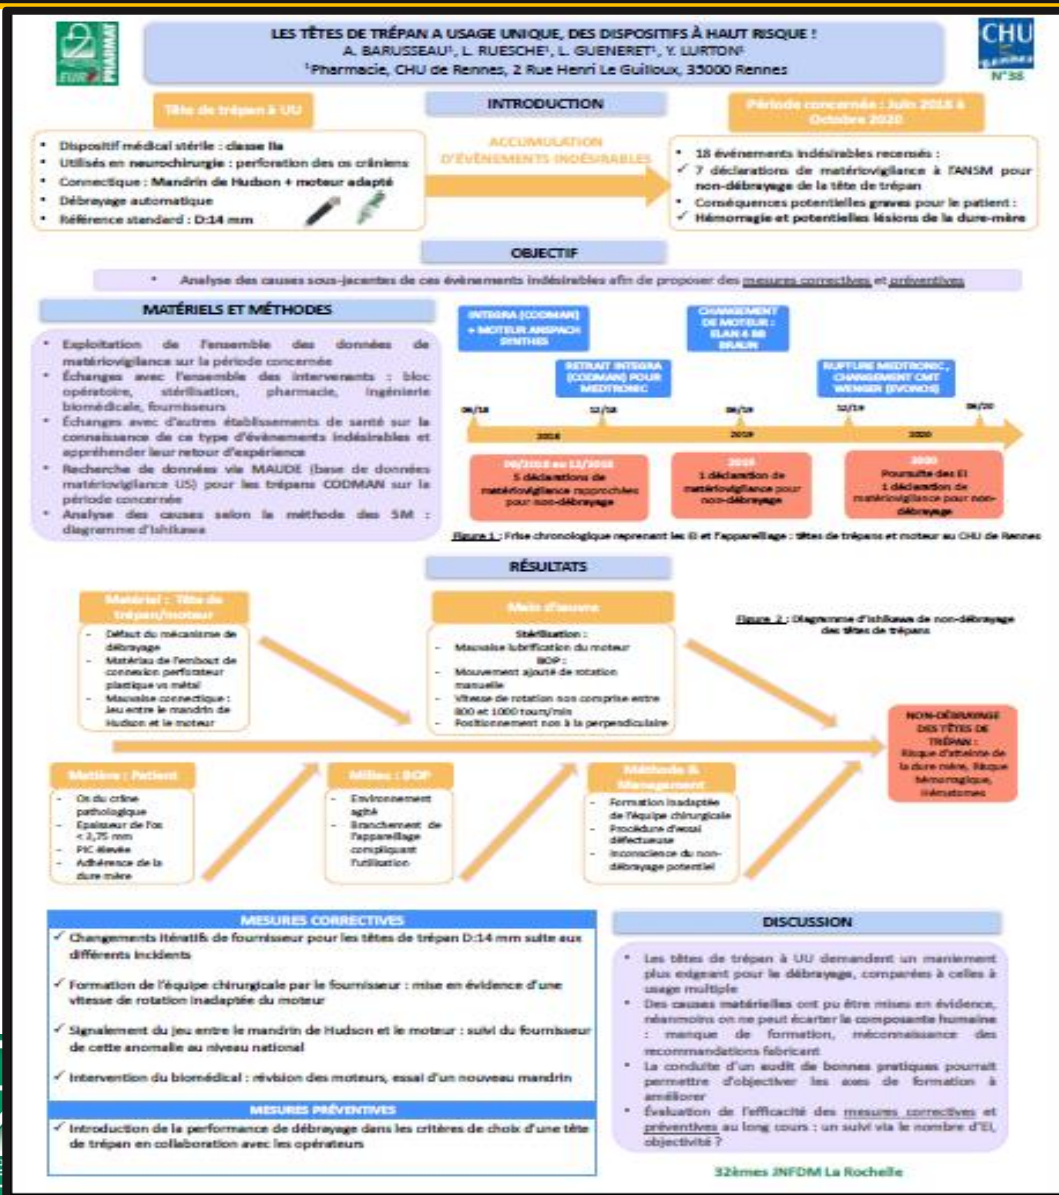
EURO PHARMAT

LES TÊTES DE TRÉPAN A USAGE UNIQUE, DES DISPOSITIFS À HAUT RISQUE !
A. BARUSSEAU¹, L. RUESCHE¹, L. GUENERET¹, Y. LURTON¹
¹Pharmacie, CHU de Rennes, 2 Rue Henri Le Guilloux, 35000 Rennes

CHU Rennes
N°38

Tête de trépan à UU

INTRODUCTION

Période concernée : Juin 2018 à Octobre 2020

- Dispositif médical stérile : classe IIa
- Utilisés en neurochirurgie : perforation des os crâniens
- Connectique : Mandrin de Hudson + moteur adapté
- Débrayage automatique
- Référence standard : D:14 mm

ACCUMULATION D'ÉVÈNEMENTS INDÉSIRABLES

- 18 événements indésirables recensés :
✓ 7 déclarations de matériovigilance à l'ANSM pour non-débrayage de la tête de trépan
- Conséquences potentielles graves pour le patient :
✓ Hémorragie et potentielles lésions de la dure-mère

OBJECTIF

- Analyse des causes sous-jacentes de ces évènements indésirables afin de proposer des mesures correctives et préventives

MATÉRIELS ET MÉTHODES

- Exploitation de l'ensemble des données de matériovigilance sur la période concernée
- Échanges avec l'ensemble des intervenants : bloc opératoire, stérilisation, pharmacie, ingénierie biomédicale, fournisseurs
- Échanges avec d'autres établissements de santé sur la connaissance de ce type d'événements indésirables et appréhender leur retour d'expérience
- Recherche de données via MAUDE (base de données matériovigilance US) pour les trépans CODMAN sur la période concernée
- Analyse des causes selon la méthode des 5M : diagramme d'Ishikawa

INTEGRA (CODMAN) + MOTEUR ANSPACH SYNTHES

RETRAIT INTEGRA (CODMAN) POUR MEDTRONIC

CHANGEMENT DE MOTEUR : ELAN 4 BB BRAUN

RUPTURE MEDTRONIC, CHANGEMENT CMT WENGER (EVONOS)

06/18 12/18 06/19 12/19 06/20
2018 2019 2020

06/2018 au 12/2018
5 déclarations de matériovigilance rapprochées pour non-débrayage

2019
1 déclaration de matériovigilance pour non-débrayage

2020
Poursuite des EI
1 déclaration de matériovigilance pour non-débrayage

Figure 1 : Frise chronologique reprenant les EI et l'appareillage : têtes de trépans et moteur au CHU de Rennes

RÉSULTATS

Matériel : Tête de trépan/moteur
- Défaut du mécanisme de débrayage
- Matériau de l'embout de connexion perforateur plastique vs métal
- Mauvaise connectique : Jeu entre le mandrin de Hudson et le moteur

Main d'oeuvre
Stérilisation :
- Mauvaise lubrification du moteur
BOP :
- Mouvement ajouté de rotation manuelle
- Vitesse de rotation non comprise entre 800 et 1000 tours/min
- Positionnement non à la perpendiculaire

Figure 2 : Diagramme d'Ishikawa de non-débrayage des têtes de trépans

NON-DÉBRAYAGE DES TÊTES DE TRÉPAN :
Risque d'atteinte de la dure mère, Risque hémorragique, Hématomes

Matière : Patient
- Os du crâne pathologique
- Epaisseur de l'os < 2,75 mm
- PIC élevée
- Adhérence de la dure mère

Milieu : BOP
- Environnement agité
- Branchement de l'appareillage compliquant l'utilisation

Méthode & Management
- Formation inadaptée de l'équipe chirurgicale
- Procédure d'essai défectueuse
- Inconscience du non-débrayage potentiel

MESURES CORRECTIVES
✓ Changements itératifs de fournisseur pour les têtes de trépan D:14 mm suite aux différents incidents
✓ Formation de l'équipe chirurgicale par le fournisseur : mise en évidence d'une vitesse de rotation inadaptée du moteur
✓ Signalement du jeu entre le mandrin de Hudson et le moteur : suivi du fournisseur de cette anomalie au niveau national
✓ Intervention du biomédical : révision des moteurs, essai d'un nouveau mandrin

MESURES PRÉVENTIVES
✓ Introduction de la performance de débrayage dans les critères de choix d'une tête de trépan en collaboration avec les opérateurs

DISCUSSION

- Les têtes de trépan à UU demandent un maniement plus exigeant pour le débrayage, comparées à celles à usage multiple
- Des causes matérielles ont pu être mises en évidence, néanmoins on ne peut écarter la composante humaine : manque de formation, méconnaissance des recommandations fabricant
- La conduite d'un audit de bonnes pratiques pourrait permettre d'objectiver les axes de formation à améliorer
- Évaluation de l'efficacité des mesures correctives et préventives au long cours : un suivi via le nombre d'EI, objectivité ?

32èmes JNFDM La Rochelle